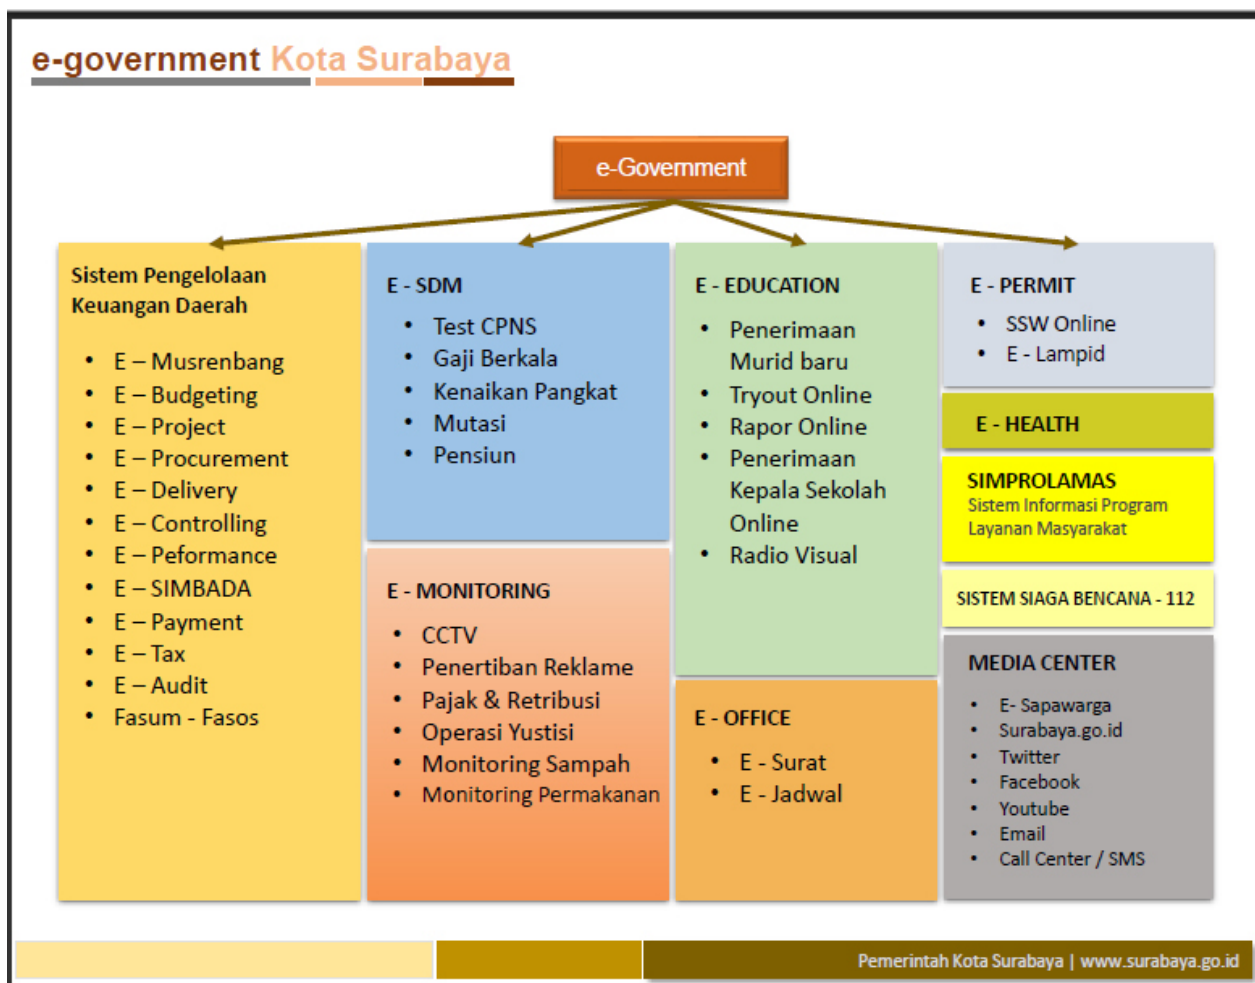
e-government Kota Surabaya

e-Government

Sistem Pengelolaan Keuangan Daerah

- E – Musrenbang
- E – Budgeting
- E – Project
- E – Procurement
- E – Delivery
- E – Controlling
- E – Peformance
- E – SIMBADA
- E – Payment
- E – Tax
- E – Audit
- Fasum - Fasos

E - SDM

- Test CPNS
- Gaji Berkala
- Kenaikan Pangkat
- Mutasi
- Pensiun

E - MONITORING

- CCTV
- Penertiban Reklame
- Pajak & Retribusi
- Operasi Yustisi
- Monitoring Sampah
- Monitoring Permakanan

E - EDUCATION

- Penerimaan Murid baru
- Tryout Online
- Rapor Online
- Penerimaan Kepala Sekolah Online
- Radio Visual

E - OFFICE

- E - Surat
- E - Jadwal

E - PERMIT

- SSW Online
- E - Lampid

E - HEALTH

SIMPROLAMAS
Sistem Informasi Program Layanan Masyarakat

SISTEM SIAGA BENCANA - 112

MEDIA CENTER

- E- Sapawarga
- Surabaya.go.id
- Twitter
- Facebook
- Youtube
- Email
- Call Center / SMS

Pemerintah Kota Surabaya | www.surabaya.go.id